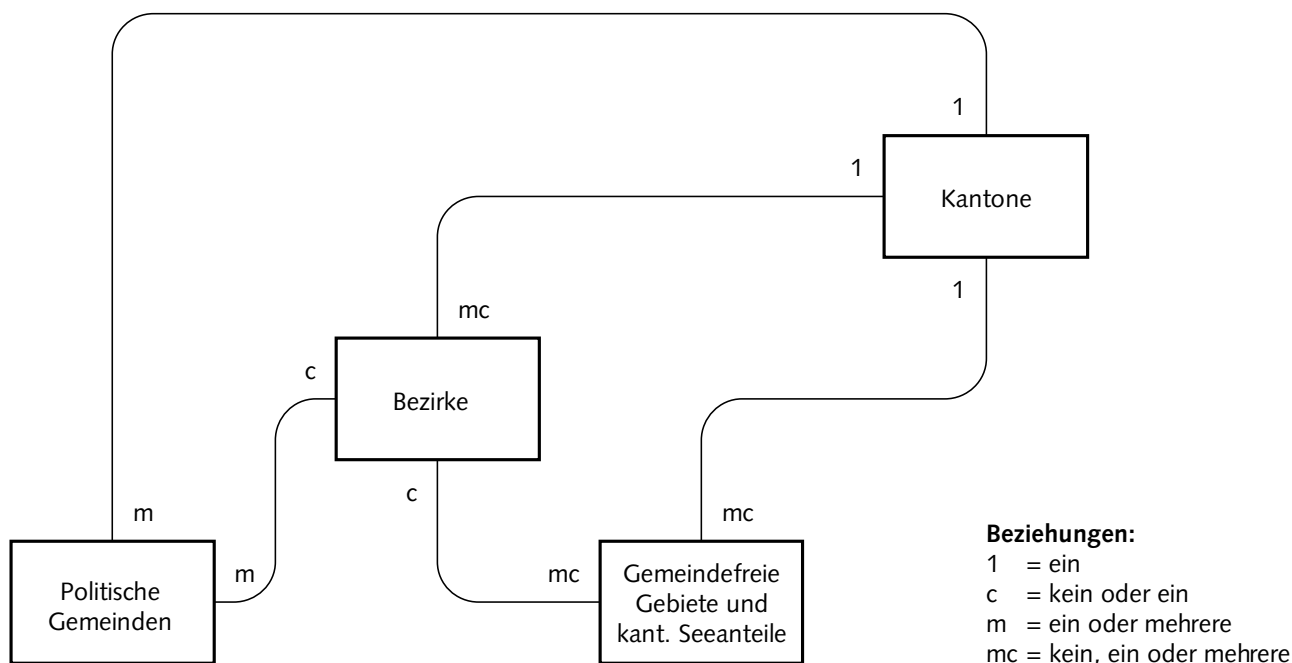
1

1

Kantone

1

mc

c

Bezirke

c

m

mc

m

mc

Politische Gemeinden

Gemeindefreie Gebiete und kant. Seeanteile

**Beziehungen:**
1 = ein
c = kein oder ein
m = ein oder mehrere
mc = kein, ein oder mehrere